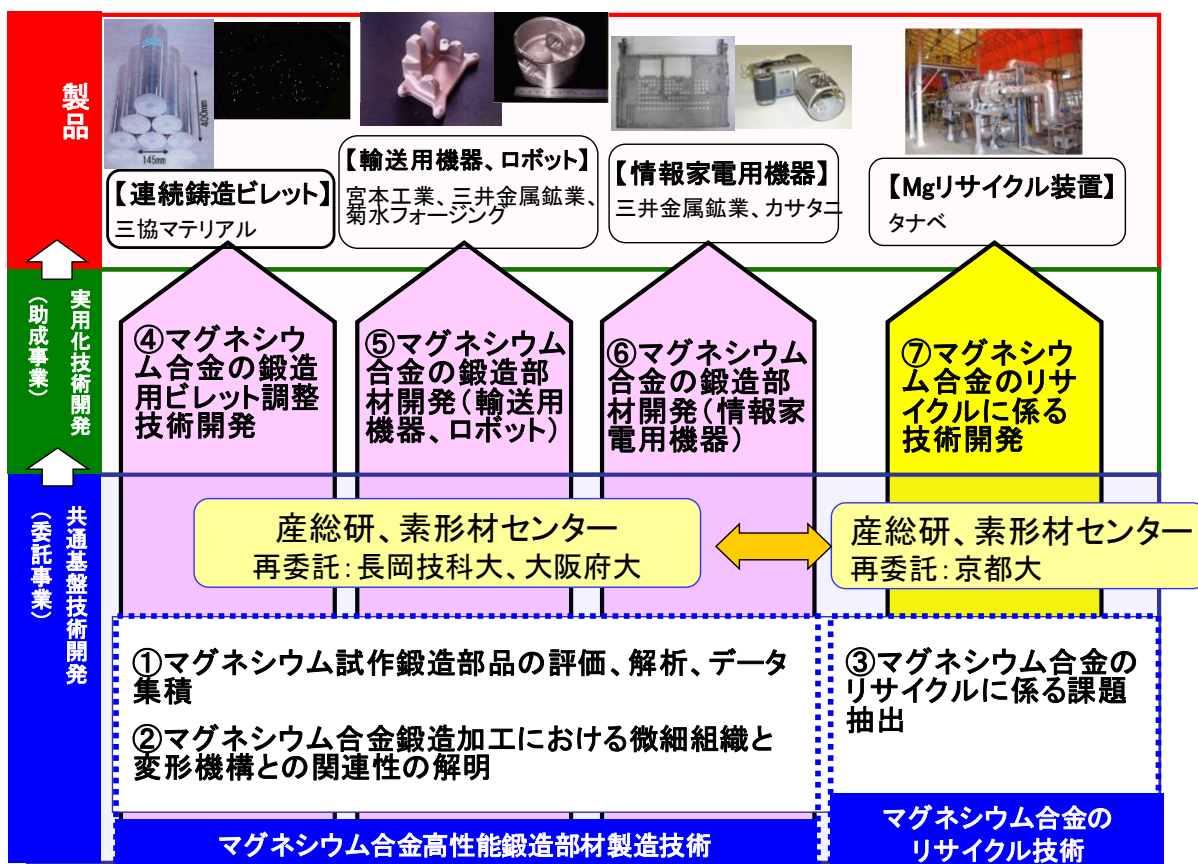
製品

実用化技術開発（助成事業）

共通基盤技術開発（委託事業）

400mm
145mm

【連続鋳造ビレット】
三協マテリアル

【輸送用機器、ロボット】
宮本工業、三井金属鉱業、菊水フォージング

【情報家電用機器】
三井金属鉱業、カサタニ

【Mgリサイクル装置】
タナベ

④マグネシウム合金の鍛造用ビレット調整技術開発

⑤マグネシウム合金の鍛造部材開発（輸送用機器、ロボット）

⑥マグネシウム合金の鍛造部材開発（情報家電用機器）

⑦マグネシウム合金のリサイクルに係る技術開発

産総研、素形材センター
再委託：長岡技科大、大阪府大

産総研、素形材センター
再委託：京都大

①マグネシウム試作鍛造部品の評価、解析、データ集積

②マグネシウム合金鍛造加工における微細組織と変形機構との関連性の解明

③マグネシウム合金のリサイクルに係る課題抽出

マグネシウム合金高性能鍛造部材製造技術

マグネシウム合金のリサイクル技術